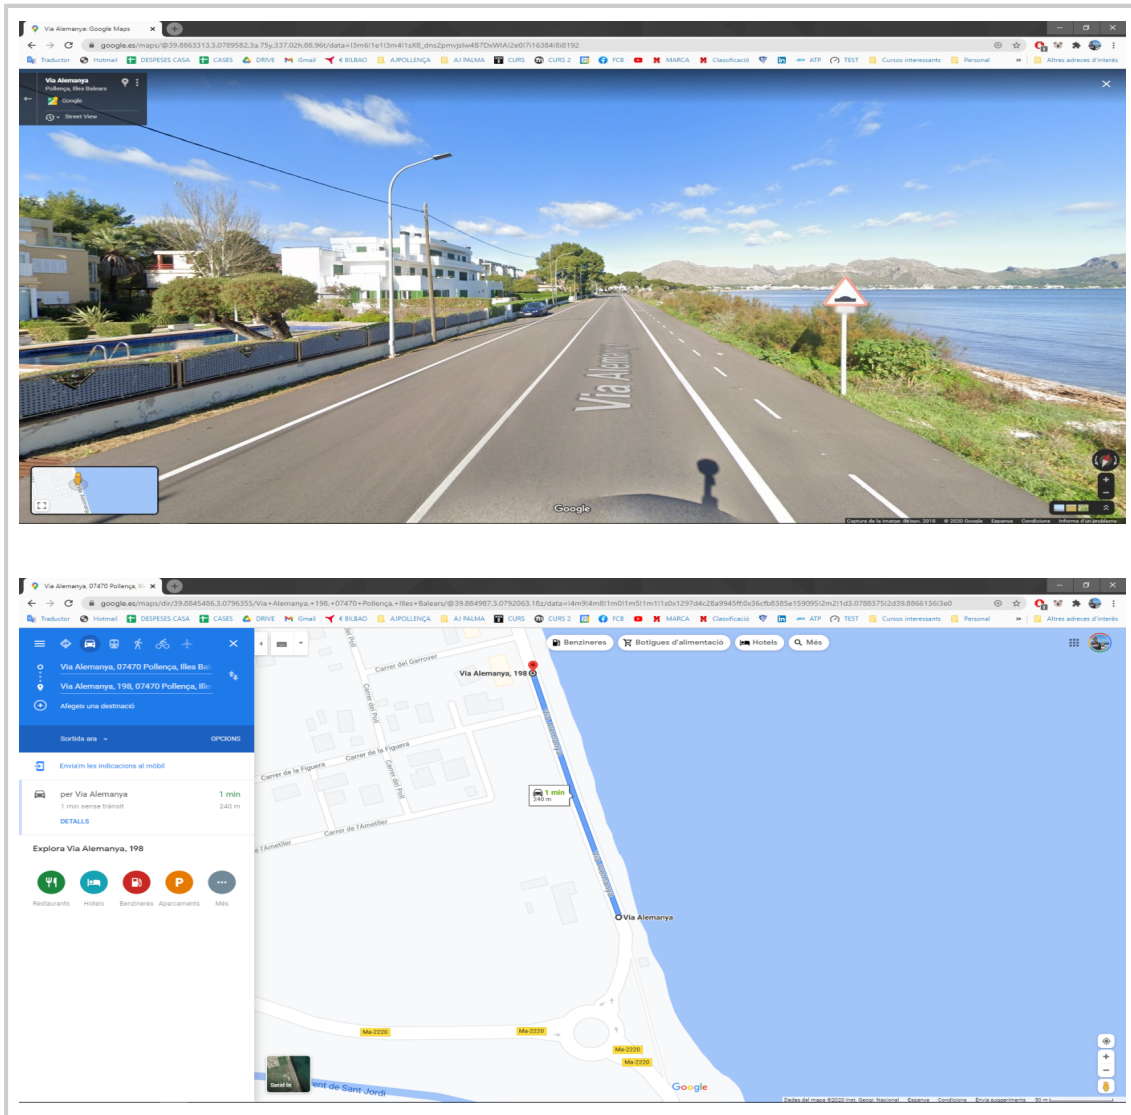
Via Alemanya: Google Maps

google.es/maps/@39.8863313,3.0789582,3a,75y,337.02h,88.96t/data=!3m6!1e1!3m4!1sX8_dns2pmvjslw487DxWIA!2e0!7i16384!8i8192

Traductor Hotmail DESPESES CASA CASES DRIVE Gmail BILBAO AJPOLLENÇA AJ PALMA CURS CURS 2 FCB MARCA Classificació ATP TEST Cursos interessants Personal Altres adreces d'interès

Via Alemanya
Pollença, Illes Balears
Google
Street View

Via Alemanya

Google

Captura de la imatge: de nov. 2018 © 2020 Google Espanya Condicions Informa d'un problema

Via Alemanya, 07470 Pollença, Ill

google.es/maps/dir/39.8845486,3.0796355/Via+Alemanya,+198,+07470+Pollença,+Illes+Balears/@39.884987,3.0792063,18z/data=!4m9!4m8!1m0!1m5!1m1!1s0x1297d4c28a9945ff:0x36cfb8385e159095!2m2!1d3.0788375!2d39.8866136!3e0

Traductor Hotmail DESPESES CASA CASES DRIVE Gmail BILBAO AJPOLLENÇA AJ PALMA CURS CURS 2 FCB MARCA Classificació ATP TEST Cursos interessants Personal Altres adreces d'interès

Via Alemanya, 07470 Pollença, Illes Bal
Via Alemanya, 198, 07470 Pollença, Ille
Afegeix una destinació
Sortida ara
OPCIONS
Envia'm les indicacions al mòbil
per Via Alemanya
1 min
1 min sense trànsit
240 m
DETALLS
Explora Via Alemanya, 198
Restaurants Hotels Benzineres Aparcaments Més

Benzineres Botigues d'alimentació Hotels Més

Carrer del Garrover
Via Alemanya, 198
Carrer del Pou
Carrer de la Figuera
Carrer de la Figuera
Carrer del Pou
1 min
240 m
Carrer de l'Ametller
l'Ametller
Via Alemanya
Via Alemanya
Via Alemanya
Ma-2220
Ma-2220
Ma-2220
Ma-2220
Satèl·lit
ent de Sant Jordi
Google
Dades del mapa ©2020 Inst. Geogr. Nacional Espanya Condicions Envia suggeriments 50 m